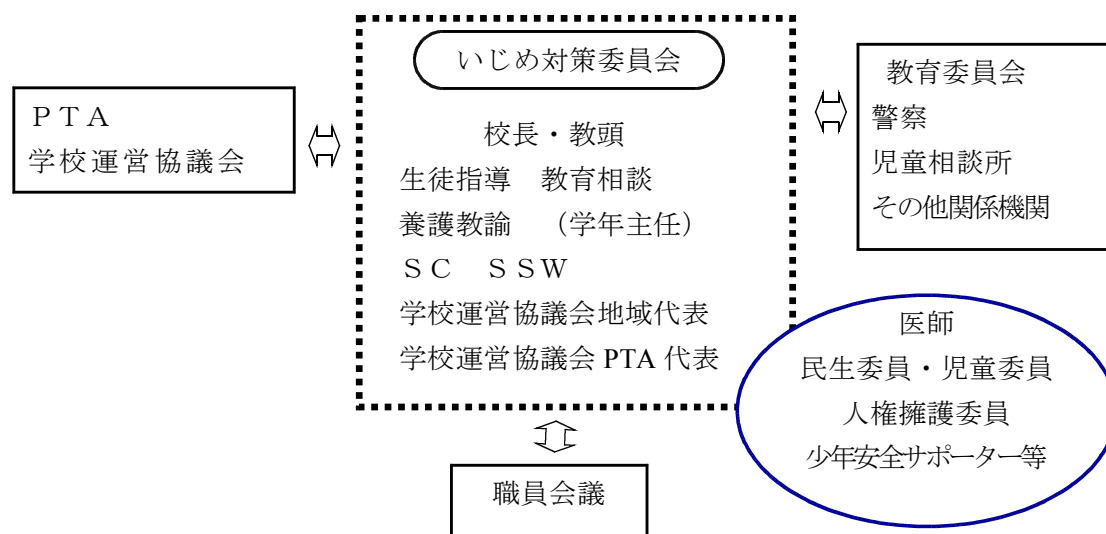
ＰＴＡ
学校運営協議会

いじめ対策委員会

校長・教頭
生徒指導　教育相談
養護教諭　（学年主任）
ＳＣ　ＳＳＷ
学校運営協議会地域代表
学校運営協議会 PTA 代表

教育委員会
警察
児童相談所
その他関係機関

医師
民生委員・児童委員
人権擁護委員
少年安全サポーター等

職員会議